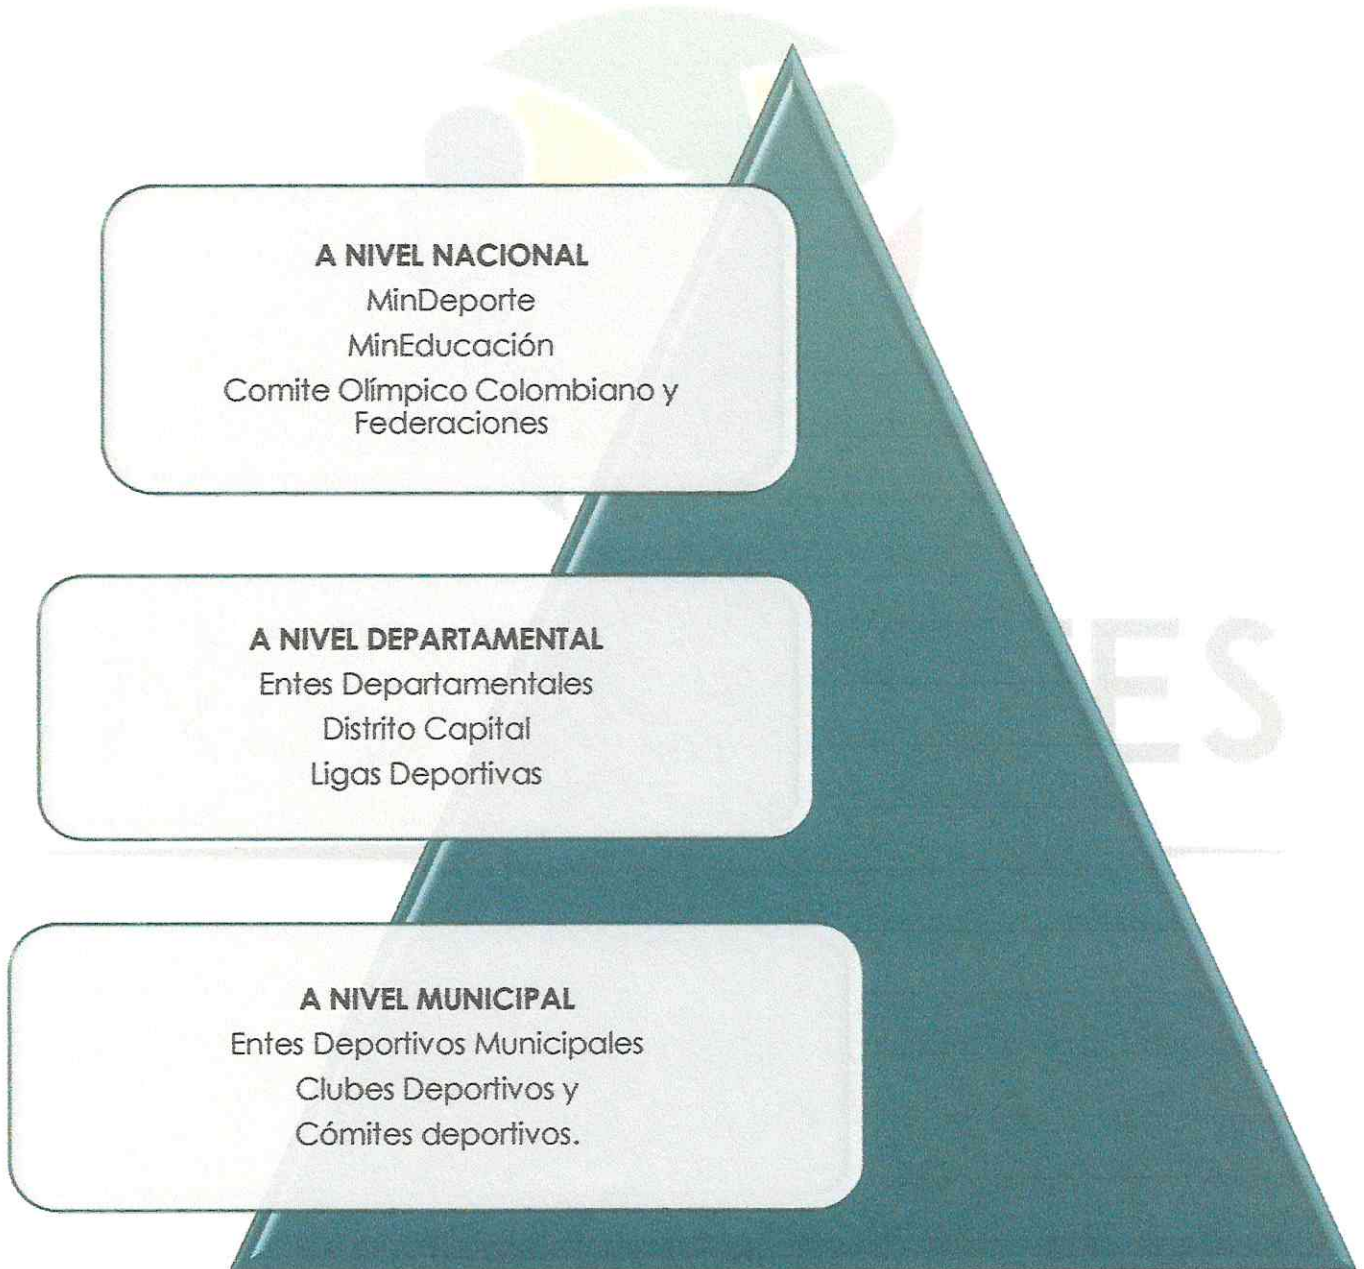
A NIVEL NACIONAL
MinDeporte
MinEducación
Comite Olímpico Colombiano y Federaciones

A NIVEL DEPARTAMENTAL
Entes Departamentales
Distrito Capital
Ligas Deportivas

A NIVEL MUNICIPAL
Entes Deportivos Municipales
Clubes Deportivos y
Cómites deportivos.